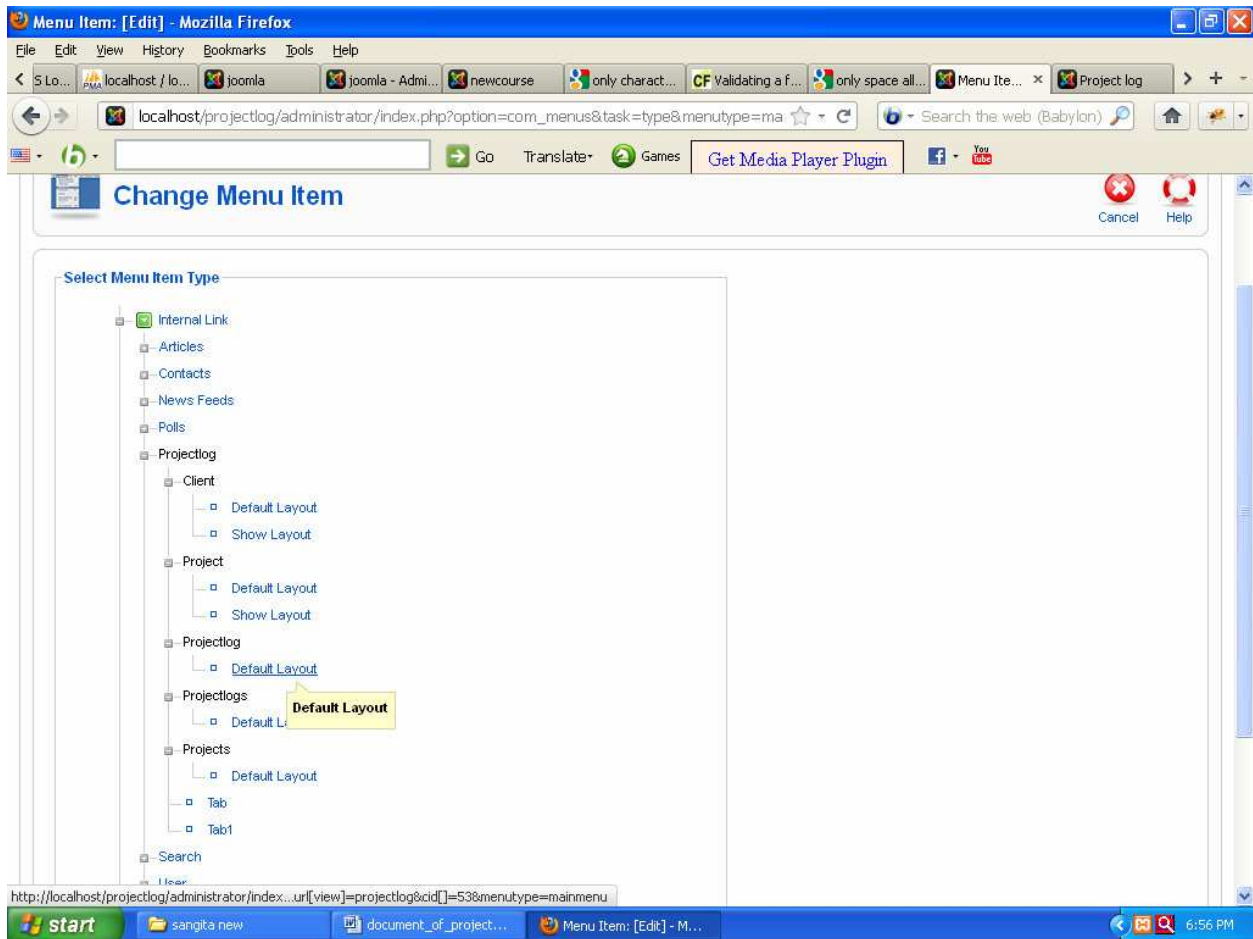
Menu Item: [Edit] - Mozilla Firefox

File Edit View History Bookmarks Tools Help

S Lo... localhost / lo... joomla joomla - Admi... newcourse only charact... CF Validating a f... only space all... Menu Ite... × Project log

localhost/projectlog/administrator/index.php?option=com_menus&task=type&menutype=ma

Search the web (Babylon)

Go Translate Games Get Media Player Plugin

Change Menu Item

Cancel Help

Select Menu Item Type

Internal Link
Articles
Contacts
News Feeds
Polls
Projectlog
Client
Default Layout
Show Layout
Project
Default Layout
Show Layout
Projectlog
Default Layout
Projectlogs
Default L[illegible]
Default Layout
Projects
Default Layout
Tab
Tab1
Search
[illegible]

http://localhost/projectlog/administrator/index...url[view]=projectlog&cid[]=53&menutype=mainmenu

start sangita new document_of_project... Menu Item: [Edit] - M... 6:56 PM